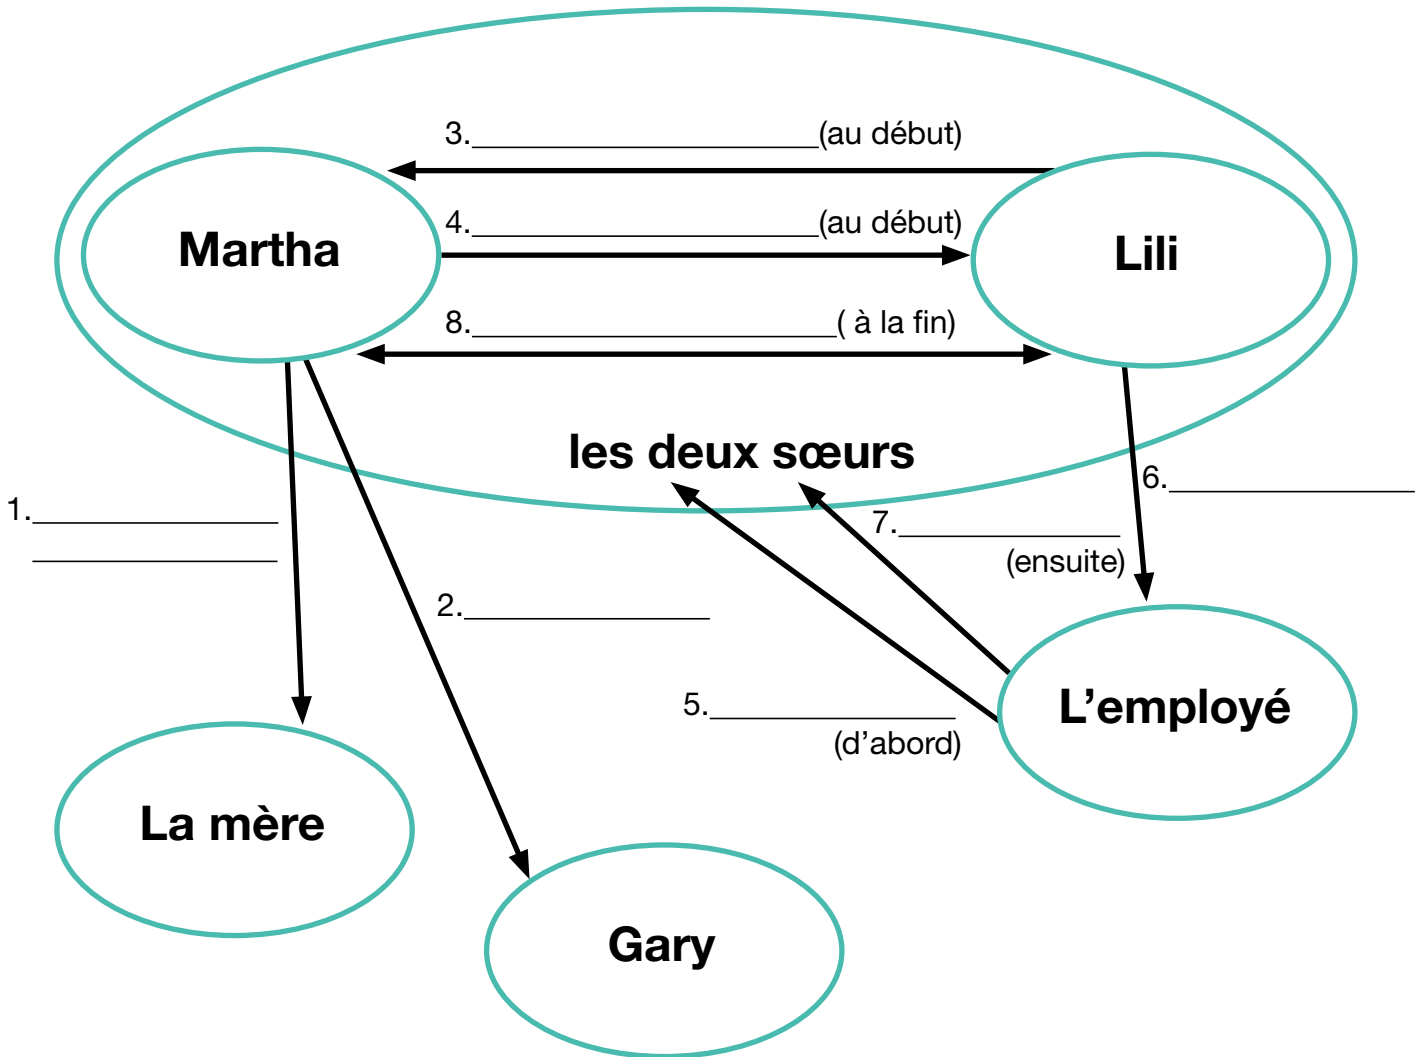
3.____________________(au début)

Martha

4.____________________(au début)

Lili

8.______________________( à la fin)

les deux sœurs

1.______________
______________

2.______________

6.______________

7.______________
(ensuite)

5.______________
(d'abord)

L'employé

La mère

Gary